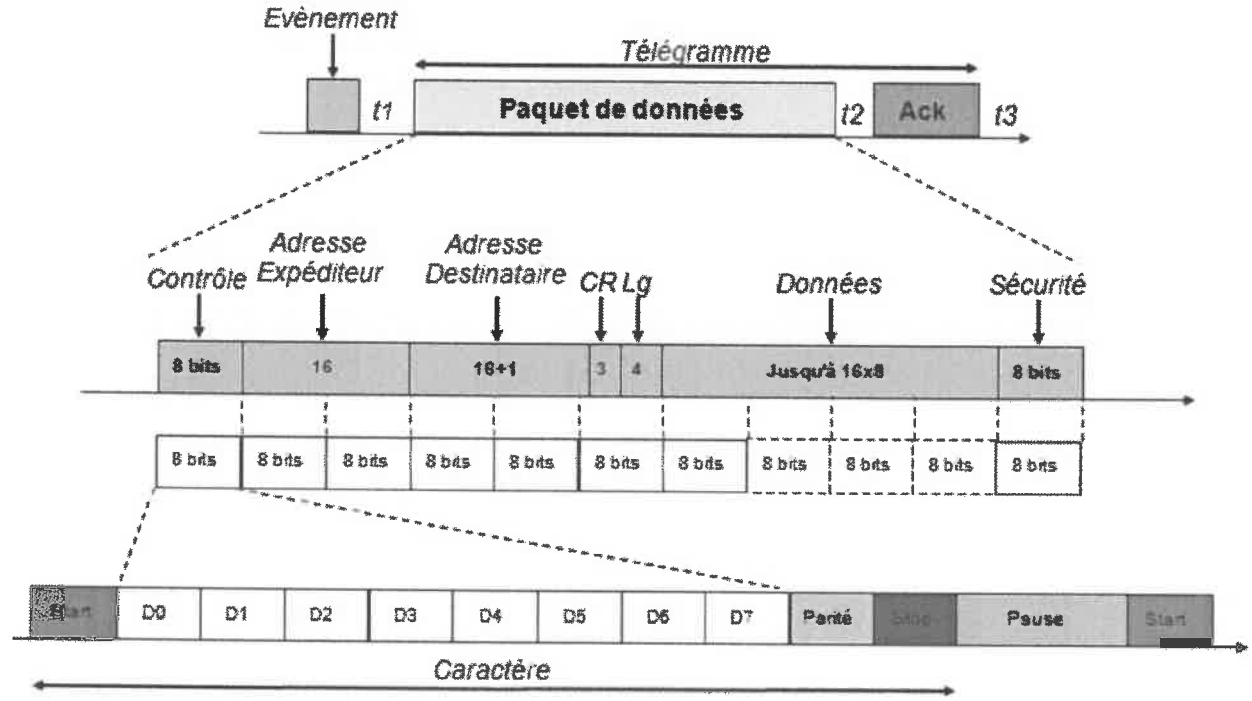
Evènement

Télégramme

t1

Paquet de données

t2

Ack

t3

Contrôle

Adresse Expéditeur

Adresse Destinataire

CR

Lg

Données

Sécurité

| 8 bits | 16 | 16+1 | 3 | 4 | Jusqu'à 16x8 | 8 bits |
|---|---|---|---|---|---|---|

| 8 bits | 8 bits | 8 bits | 8 bits | 8 bits | 8 bits | 8 bits | 8 bits | 8 bits | 8 bits | 8 bits |
|---|---|---|---|---|---|---|---|---|---|---|

| Start | D0 | D1 | D2 | D3 | D4 | D5 | D6 | D7 | Parité | Stop | Pause | Start |
|---|---|---|---|---|---|---|---|---|---|---|---|---|

Caractère